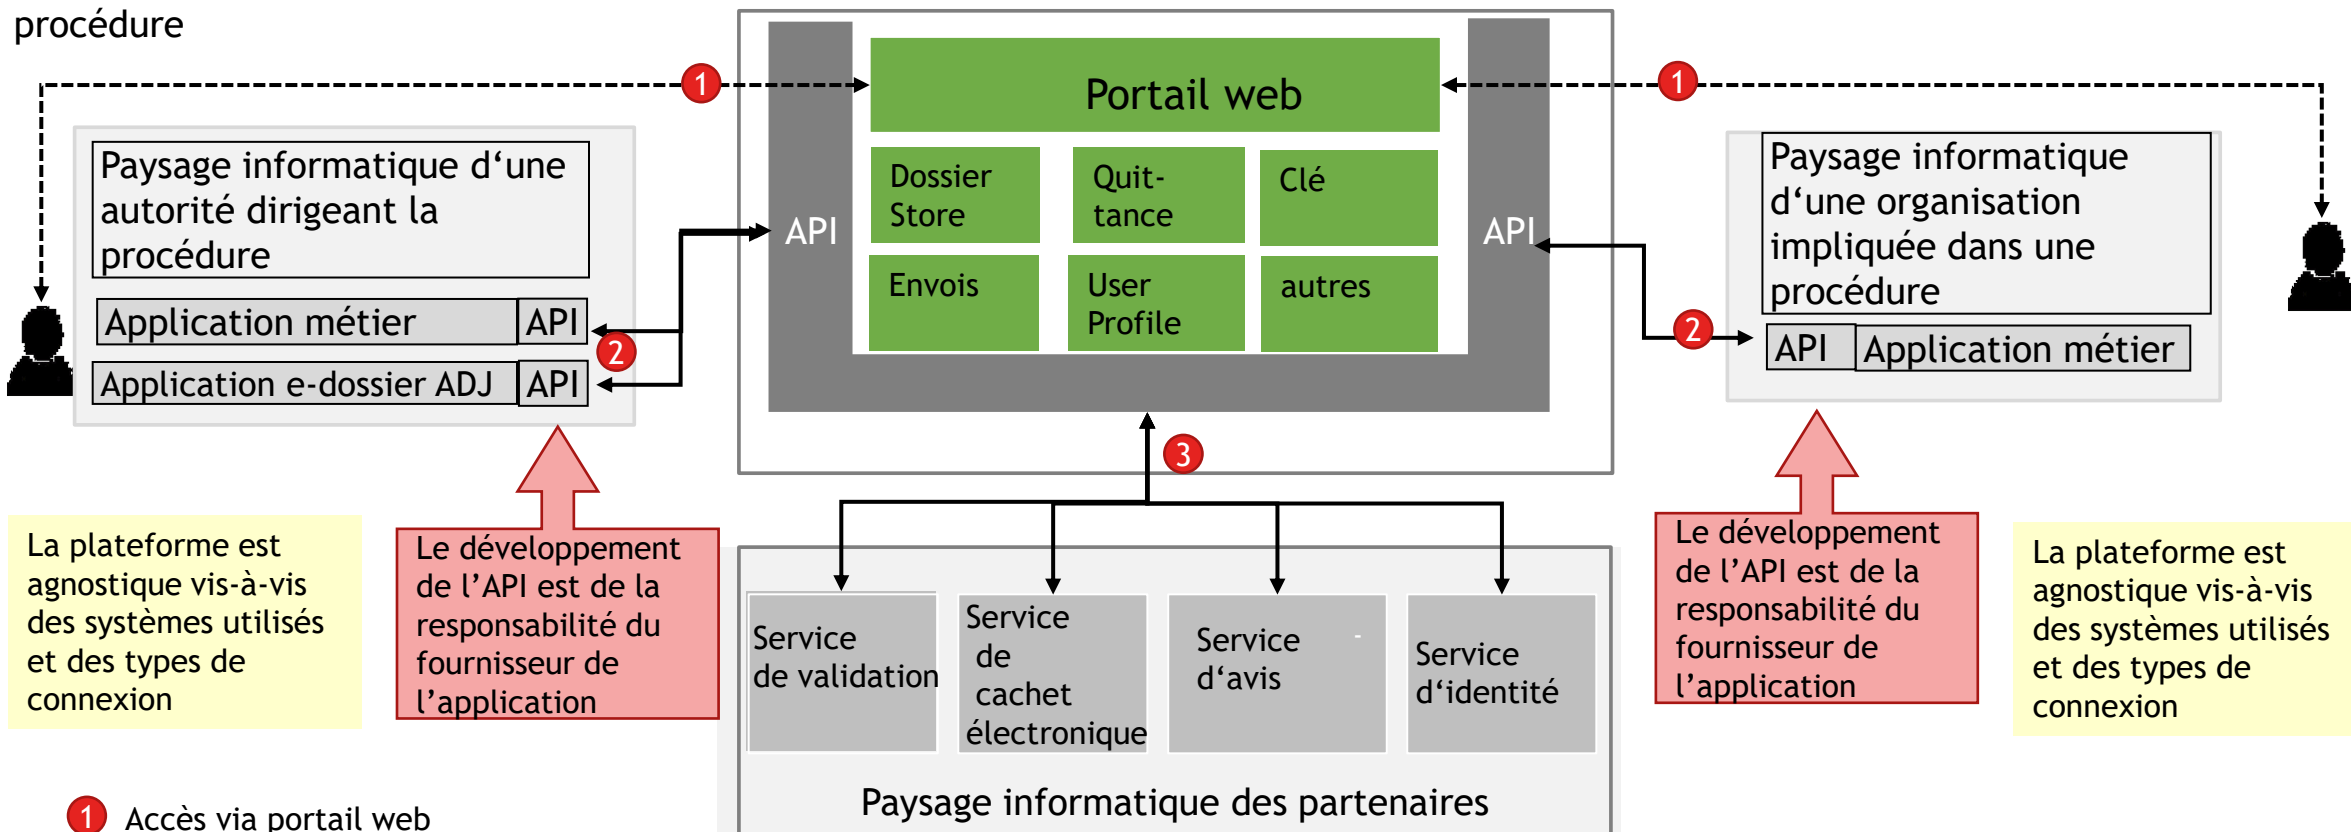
procédure

1

1

Portail web

API

Dossier Store

Quit-tance

Clé

API

Envois

User Profile

autres

Paysage informatique d‘une autorité dirigeant la procédure

Application métier | API

2

Application e-dossier ADJ | API

Paysage informatique d‘une organisation impliquée dans une procédure

2

API | Application métier

3

La plateforme est agnostique vis-à-vis des systèmes utilisés et des types de connexion

Le développement de l’API est de la responsabilité du fournisseur de l’application

Service de validation

Service de cachet électronique

Service d‘avis

Service d‘identité

Paysage informatique des partenaires

Le développement de l’API est de la responsabilité du fournisseur de l’application

La plateforme est agnostique vis-à-vis des systèmes utilisés et des types de connexion

1 Accès via portail web